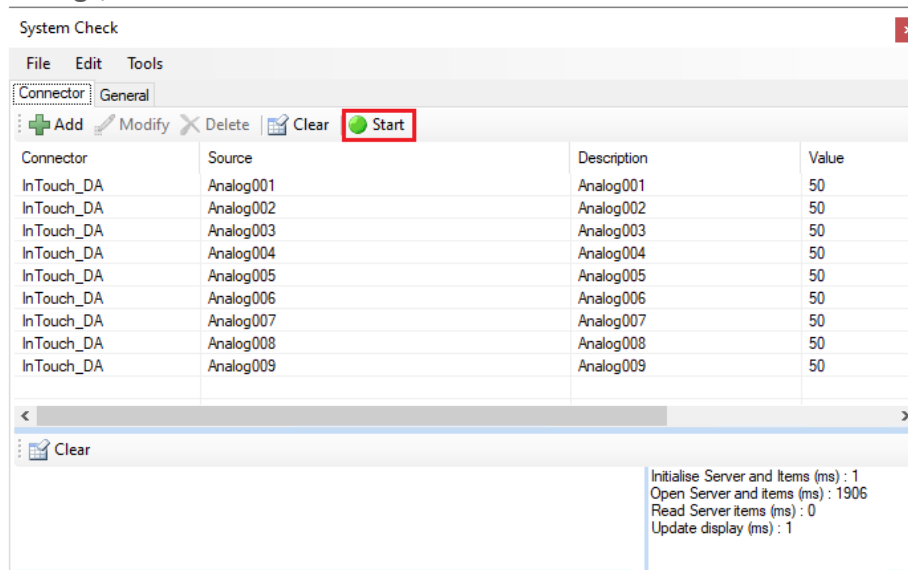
System Check

File Edit Tools

Connector General

Add Modify Delete Clear Start

| Connector | Source | Description | Value |
|---|---|---|---|
| InTouch_DA | Analog001 | Analog001 | 50 |
| InTouch_DA | Analog002 | Analog002 | 50 |
| InTouch_DA | Analog003 | Analog003 | 50 |
| InTouch_DA | Analog004 | Analog004 | 50 |
| InTouch_DA | Analog005 | Analog005 | 50 |
| InTouch_DA | Analog006 | Analog006 | 50 |
| InTouch_DA | Analog007 | Analog007 | 50 |
| InTouch_DA | Analog008 | Analog008 | 50 |
| InTouch_DA | Analog009 | Analog009 | 50 |

Clear

Initialise Server and Items (ms) : 1
Open Server and items (ms) : 1906
Read Server items (ms) : 0
Update display (ms) : 1